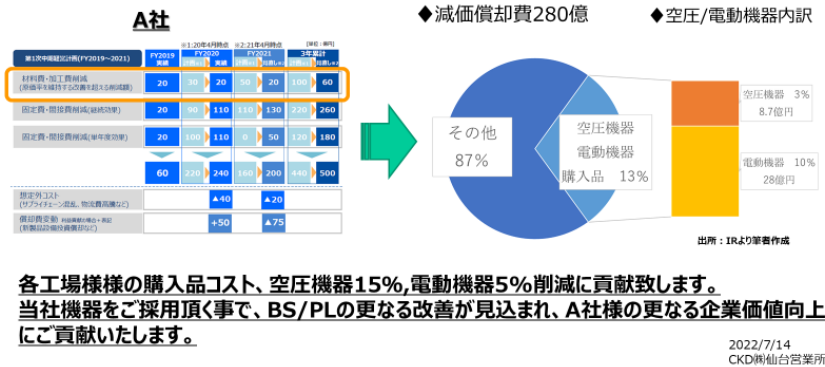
A社

第1次中期経営計画(FY2019～2021)

※1:20年4月時点　※2:21年4月時点　[単位:億円]

| | FY2019 実績 | FY2020 計画 | FY2020 実績 | FY2021 計画 | FY2021 計画 | 3年累計 計画 | 3年累計 計画 |
|---|---|---|---|---|---|---|---|
| 材料費・加工費削減 (原価率を維持する改善を超えた削減額) | 20 | 30 | 20 | 50 | 20 | 100 | 60 |
| 固定費・間接費削減(継続効果) | 20 | 90 | 110 | 110 | 130 | 220 | 260 |
| 固定費・間接費削減(単年度効果) | 20 | 100 | 110 | 0 | 50 | 120 | 180 |
| | 60 | 220 | 240 | 160 | 200 | 440 | 500 |
| 想定外コスト (サプライチェーン混乱、物流費高騰など) | | | ▲40 | | ▲20 | | |
| 償却費変動 (新製品設備投資費用など) | | | +50 | | ▲75 | | |

◆減価償却費280億

◆空圧/電動機器内訳

その他
87%

空圧機器
電動機器
購入品　13%

空圧機器　3%
8.7億円

電動機器　10%
28億円

出所：IRより筆者作成

各工場様様の購入品コスト、空圧機器15%,電動機器5%削減に貢献致します。
当社機器をご採用頂く事で、BS/PLの更なる改善が見込まれ、A社様の更なる企業価値向上にご貢献いたします。

2022/7/14
CKD㈱仙台営業所